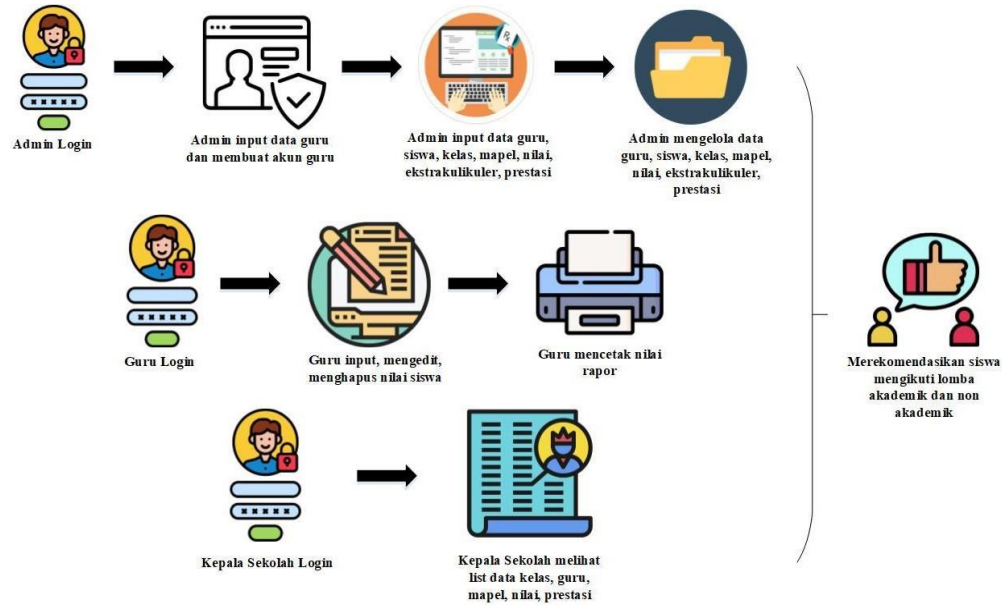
Admin Login

Admin input data guru dan membuat akun guru

Admin input data guru, siswa, kelas, mapel, nilai, ekstrakulikuler, prestasi

Admin mengelola data guru, siswa, kelas, mapel, nilai, ekstrakulikuler, prestasi

Guru Login

Guru input, mengedit, menghapus nilai siswa

Guru mencetak nilai rapor

Kepala Sekolah Login

Kepala Sekolah melihat list data kelas, guru, mapel, nilai, prestasi

Merekomendasikan siswa mengikuti lomba akademik dan non akademik